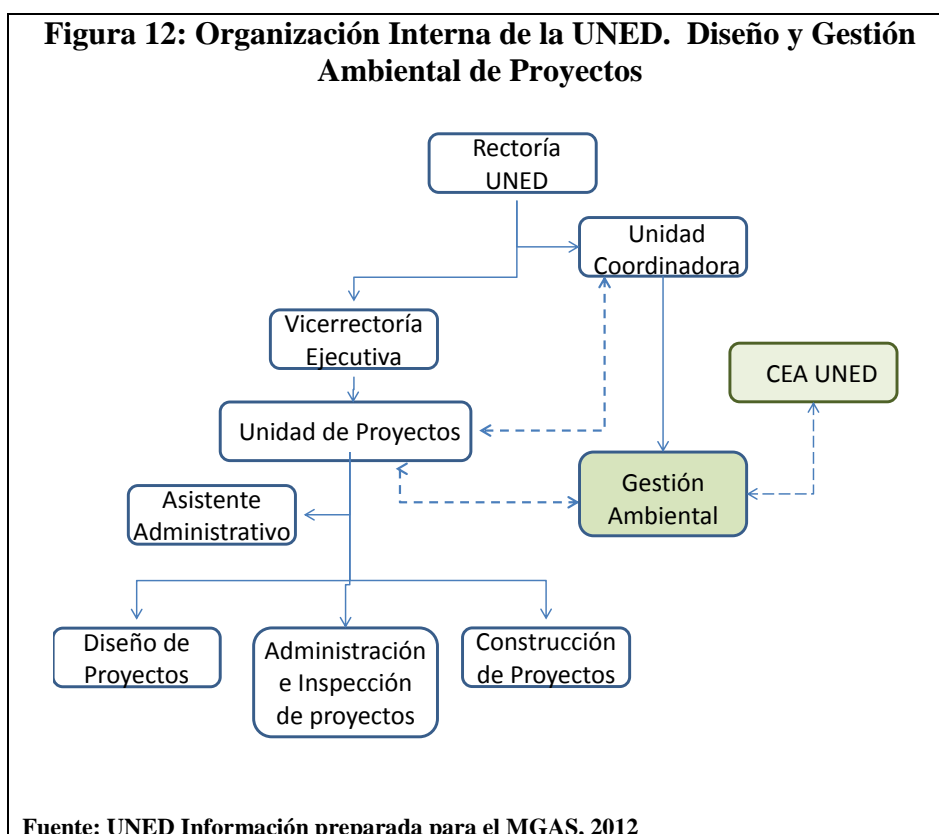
Figura 12: Organización Interna de la UNED. Diseño y Gestión Ambiental de Proyectos

Rectoría UNED

Unidad Coordinadora

Vicerrectoría Ejecutiva

CEA UNED

Unidad de Proyectos

Gestión Ambiental

Asistente Administrativo

Diseño de Proyectos

Administración e Inspección de proyectos

Construcción de Proyectos

Fuente: UNED Información preparada para el MGAS, 2012